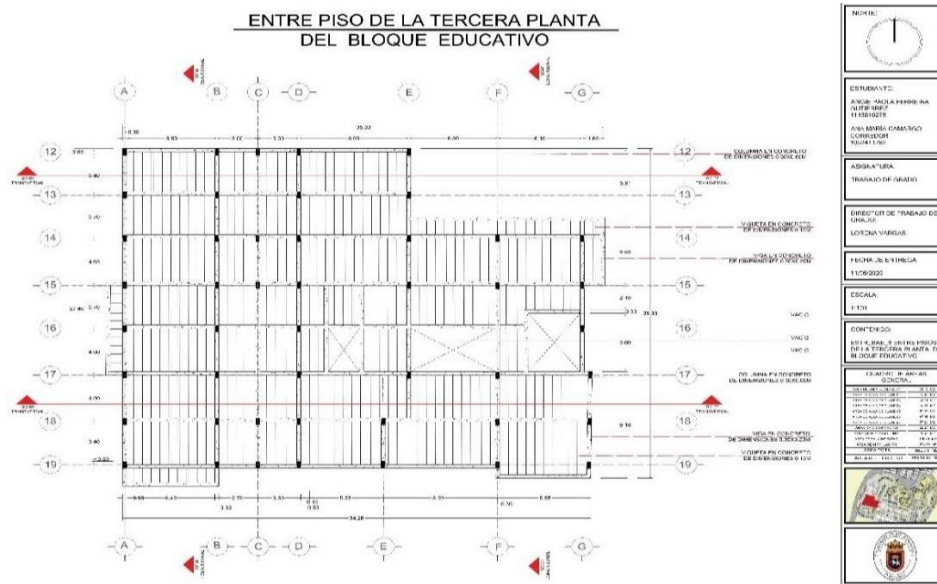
ENTRE PISO DE LA TERCERA PLANTA
DEL BLOQUE EDUCATIVO

A B C D E F G

12 13 14 15 16 17 18 19

COLUMNA EN CONCRETO DE DIMENSIONES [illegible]

VIGUETA EN CONCRETO DE DIMENSIONES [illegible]

VIGA EN CONCRETO DE DIMENSIONES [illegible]

VACIO

VACIO

VACIO

COLUMNA EN CONCRETO DE DIMENSIONES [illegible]

VIGA EN CONCRETO DE DIMENSIONES 0.35X0.35M

VIGUETA EN CONCRETO DE DIMENSIONES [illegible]

TRANSVERSAL

LONGITUDINAL

NORTE

ESTUDIANTE:
ANGIE PAOLA FERREIRA GUTIERREZ
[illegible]
ANA MARÍA CAMARGO CORREDOR
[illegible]

ASIGNATURA:
TRABAJO DE GRADO

DIRECTOR DE TRABAJO DE GRADO:
LORENA VARGAS

FECHA DE ENTREGA
11/06/2020

ESCALA
1:100

CONTENIDO:
ESTRUCTURAL ENTRE PISOS DE LA TERCERA PLANTA DEL BLOQUE EDUCATIVO

CUADRO DE PLANOS GENERAL

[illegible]